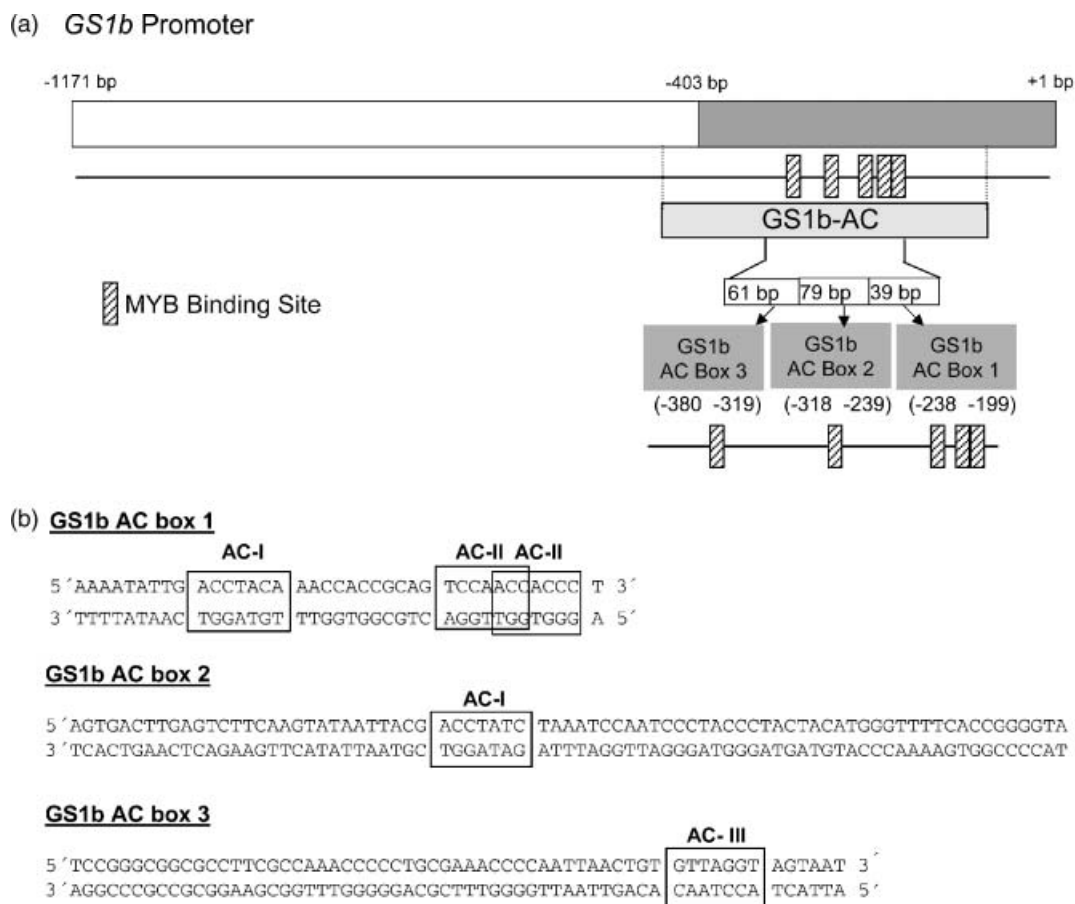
(a) *GS1b* Promoter

-1171 bp

-403 bp

+1 bp

GS1b-AC

MYB Binding Site

61 bp 79 bp 39 bp

GS1b AC Box 3

GS1b AC Box 2

GS1b AC Box 1

(-380 -319) (-318 -239) (-238 -199)

(b) GS1b AC box 1

AC-I AC-II AC-II

5´AAAATATTG ACCTACA AACCACCGCAG TCCAACCACCC T 3´
3´TTTTATAAC TGGATGT TTGGTGGCGTC AGGTTGGTGGG A 5´

GS1b AC box 2

AC-I

5´AGTGACTTGAGTCTTCAAGTATAATTACG ACCTATC TAAATCCAATCCCTACCCTACTACATGGGTTTTCACCGGGGTA
3´TCACTGAACTCAGAAGTTCATATTAATGC TGGATAG ATTTAGGTTAGGGATGGGATGATGTACCCAAAAGTGGCCCCAT

GS1b AC box 3

AC- III

5´TCCGGGCGGCGCCTTCGCCAAACCCCCTGCGAAACCCCAATTAACTGT GTTAGGT AGTAAT 3´
3´AGGCCCGCCGCGGAAGCGGTTTGGGGGACGCTTTGGGGTTAATTGACA CAATCCA TCATTA 5´